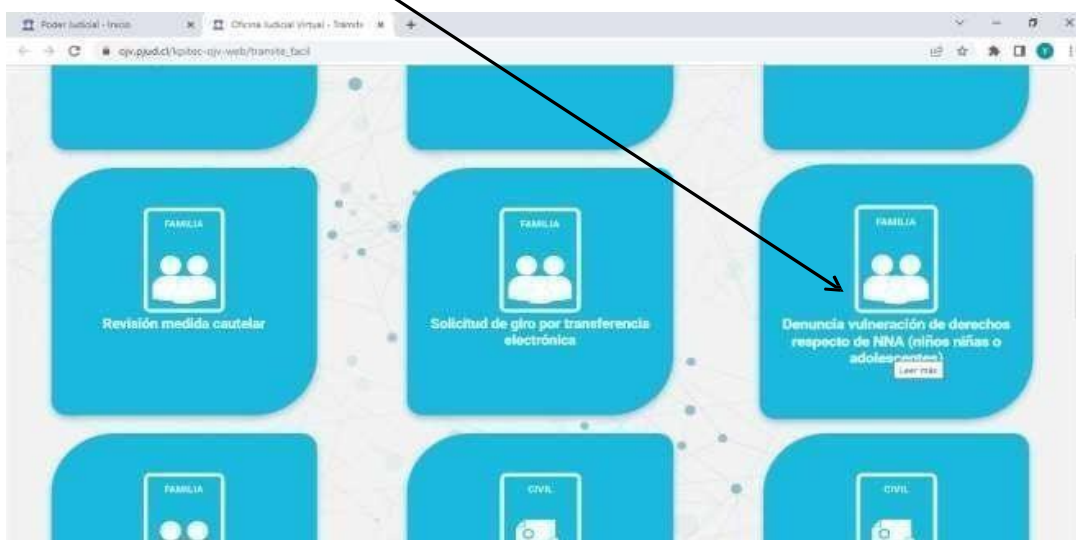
Poder Judicial - Inicio
Oficina Judicial Virtual - Trámite
ojv.pjud.cl/kpitec-ojv-web/tramite_facil

FAMILIA
Revisión medida cautelar

FAMILIA
Solicitud de giro por transferencia electrónica

FAMILIA
Denuncia vulneración de derechos respecto de NNA (niños niñas o adolescentes)
Leer más

FAMILIA

CIVIL

CIVIL